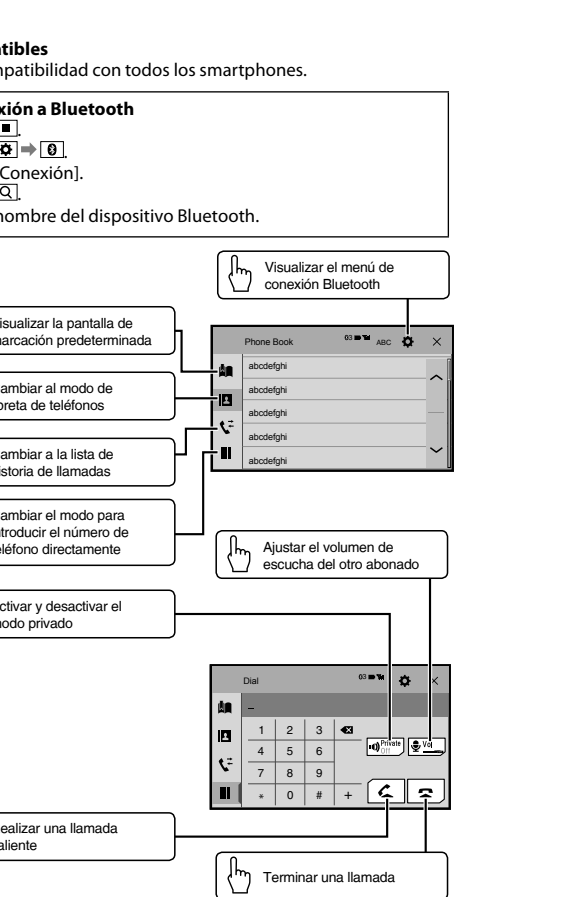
atibles
mpatibilidad con todos los smartphones.

xión a Bluetooth
■.
⚙ ➡ ✱.
Conexión].
🔍.
nombre del dispositivo Bluetooth.

Visualizar el menú de conexión Bluetooth

isualizar la pantalla de marcación predeterminada

ambiar al modo de libreta de teléfonos

ambiar a la lista de historia de llamadas

ambiar el modo para introducir el número de teléfono directamente

Phone Book
03
ABC
abcdefghi
abcdefghi
abcdefghi
abcdefghi
abcdefghi

Ajustar el volumen de escucha del otro abonado

ctivar y desactivar el modo privado

Dial
03
–

| 1 | 2 | 3 |
|---|---|---|
| 4 | 5 | 6 |
| 7 | 8 | 9 |
| * | 0 | # |

+
Private Off
Vol

ealizar una llamada saliente

Terminar una llamada